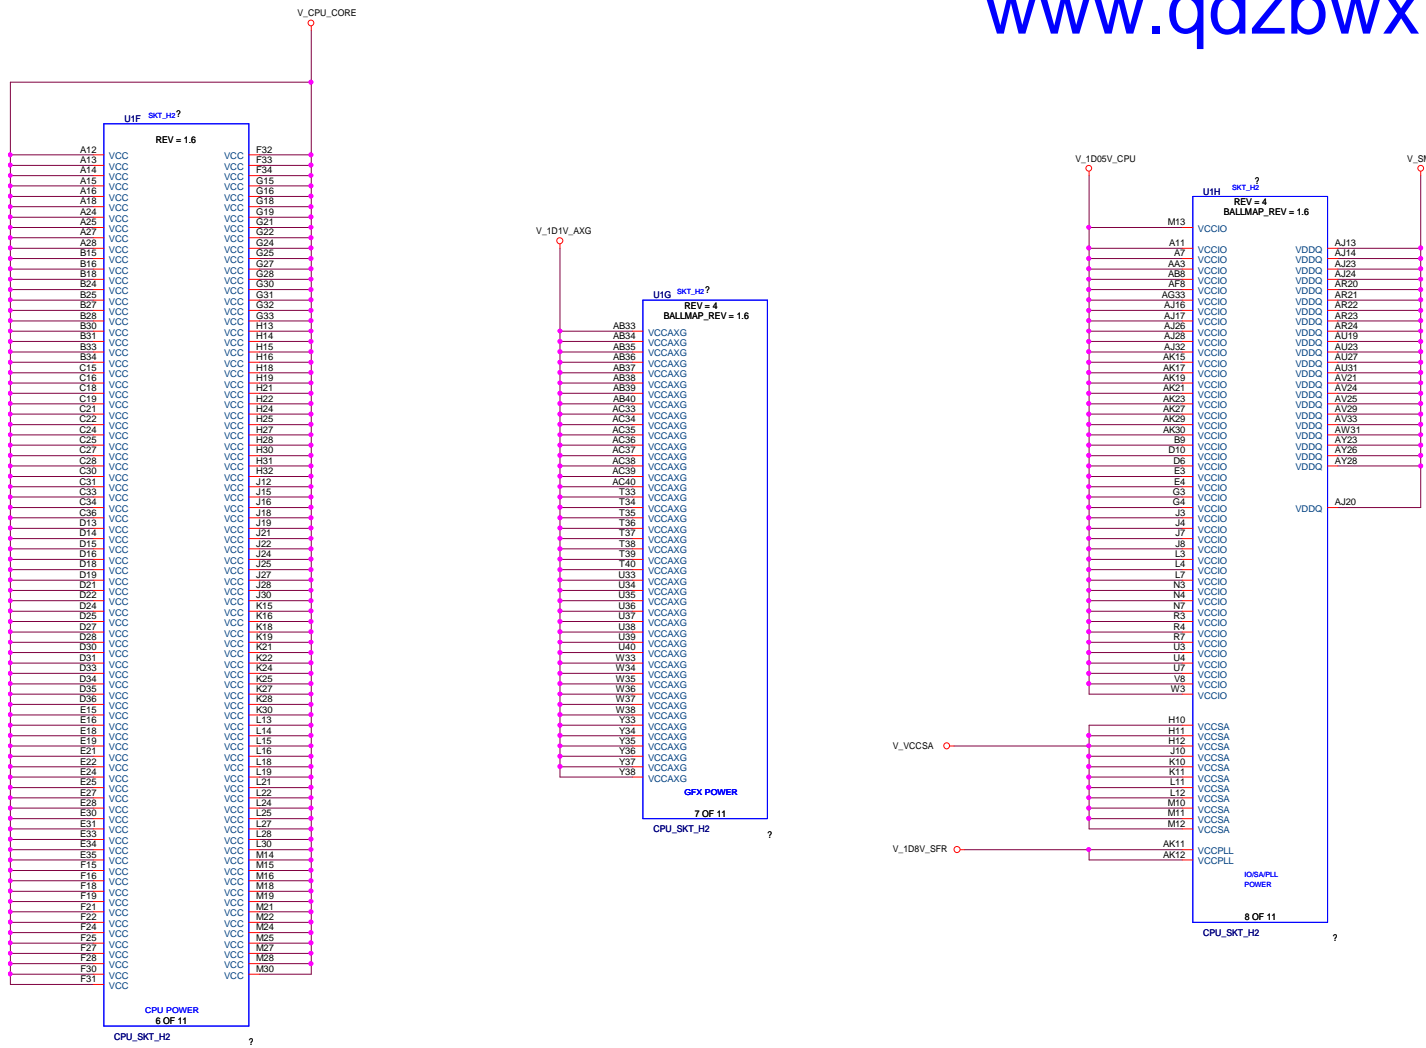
www.qdzbwx

V_CPU_CORE

U1F SKT_H2 ?
REV = 1.6

A12 VCC
A13 VCC
A14 VCC
A15 VCC
A16 VCC
A18 VCC
A24 VCC
A25 VCC
A27 VCC
A28 VCC
B15 VCC
B16 VCC
B18 VCC
B24 VCC
B25 VCC
B27 VCC
B28 VCC
B30 VCC
B31 VCC
B33 VCC
B34 VCC
C15 VCC
C16 VCC
C18 VCC
C19 VCC
C21 VCC
C22 VCC
C24 VCC
C25 VCC
C27 VCC
C28 VCC
C30 VCC
C31 VCC
C33 VCC
C34 VCC
C36 VCC
D13 VCC
D14 VCC
D15 VCC
D16 VCC
D18 VCC
D19 VCC
D21 VCC
D22 VCC
D24 VCC
D25 VCC
D27 VCC
D28 VCC
D30 VCC
D31 VCC
D33 VCC
D34 VCC
D35 VCC
D36 VCC
E15 VCC
E16 VCC
E18 VCC
E19 VCC
E21 VCC
E22 VCC
E24 VCC
E25 VCC
E27 VCC
E28 VCC
E30 VCC
E31 VCC
E33 VCC
E34 VCC
E35 VCC
F15 VCC
F16 VCC
F18 VCC
F19 VCC
F21 VCC
F22 VCC
F24 VCC
F25 VCC
F27 VCC
F28 VCC
F30 VCC
F31 VCC
VCC

VCC F32
VCC F33
VCC F34
VCC G15
VCC G16
VCC G18
VCC G19
VCC G21
VCC G22
VCC G24
VCC G25
VCC G27
VCC G28
VCC G30
VCC G31
VCC G32
VCC G33
VCC H13
VCC H14
VCC H15
VCC H16
VCC H18
VCC H19
VCC H21
VCC H22
VCC H24
VCC H25
VCC H27
VCC H28
VCC H30
VCC H31
VCC H32
VCC J12
VCC J15
VCC J16
VCC J18
VCC J19
VCC J21
VCC J22
VCC J24
VCC J25
VCC J27
VCC J28
VCC J30
VCC K15
VCC K16
VCC K18
VCC K19
VCC K21
VCC K22
VCC K24
VCC K25
VCC K27
VCC K28
VCC K30
VCC L13
VCC L14
VCC L15
VCC L16
VCC L18
VCC L19
VCC L21
VCC L22
VCC L24
VCC L25
VCC L27
VCC L28
VCC L30
VCC M14
VCC M15
VCC M16
VCC M18
VCC M19
VCC M21
VCC M22
VCC M24
VCC M25
VCC M27
VCC M28
VCC M30

CPU POWER
6 OF 11
CPU_SKT_H2 ?

V_1D1V_AXG

U1G SKT_H2 ?
REV = 4
BALLMAP_REV = 1.6

AB33 VCCAXG
AB34 VCCAXG
AB35 VCCAXG
AB36 VCCAXG
AB37 VCCAXG
AB38 VCCAXG
AB39 VCCAXG
AB40 VCCAXG
AC33 VCCAXG
AC34 VCCAXG
AC35 VCCAXG
AC36 VCCAXG
AC37 VCCAXG
AC38 VCCAXG
AC39 VCCAXG
AC40 VCCAXG
T33 VCCAXG
T34 VCCAXG
T35 VCCAXG
T36 VCCAXG
T37 VCCAXG
T38 VCCAXG
T39 VCCAXG
T40 VCCAXG
U33 VCCAXG
U34 VCCAXG
U35 VCCAXG
U36 VCCAXG
U37 VCCAXG
U38 VCCAXG
U39 VCCAXG
U40 VCCAXG
W33 VCCAXG
W34 VCCAXG
W35 VCCAXG
W36 VCCAXG
W37 VCCAXG
W38 VCCAXG
Y33 VCCAXG
Y34 VCCAXG
Y35 VCCAXG
Y36 VCCAXG
Y37 VCCAXG
Y38 VCCAXG

GFX POWER
7 OF 11
CPU_SKT_H2 ?

V_1D05V_CPU
V_S

U1H SKT_H2 ?
REV = 4
BALLMAP_REV = 1.6

M13 VCCIO
A11 VCCIO
A7 VCCIO
AA3 VCCIO
AB8 VCCIO
AF8 VCCIO
AG33 VCCIO
AJ16 VCCIO
AJ17 VCCIO
AJ26 VCCIO
AJ28 VCCIO
AJ32 VCCIO
AK15 VCCIO
AK17 VCCIO
AK19 VCCIO
AK21 VCCIO
AK23 VCCIO
AK27 VCCIO
AK29 VCCIO
AK30 VCCIO
B9 VCCIO
D10 VCCIO
D6 VCCIO
E3 VCCIO
E4 VCCIO
G3 VCCIO
G4 VCCIO
J3 VCCIO
J4 VCCIO
J7 VCCIO
J8 VCCIO
L3 VCCIO
L4 VCCIO
L7 VCCIO
N3 VCCIO
N4 VCCIO
N7 VCCIO
R3 VCCIO
R4 VCCIO
R7 VCCIO
U3 VCCIO
U4 VCCIO
U7 VCCIO
V8 VCCIO
W3 VCCIO
VCCIO

VDDQ AJ13
VDDQ AJ14
VDDQ AJ23
VDDQ AJ24
VDDQ AR20
VDDQ AR21
VDDQ AR22
VDDQ AR23
VDDQ AR24
VDDQ AU19
VDDQ AU23
VDDQ AU27
VDDQ AU31
VDDQ AV21
VDDQ AV24
VDDQ AV25
VDDQ AV29
VDDQ AV33
VDDQ AW31
VDDQ AY23
VDDQ AY26
VDDQ AY28
VDDQ AJ20

V_VCCSA
H10 VCCSA
H11 VCCSA
H12 VCCSA
J10 VCCSA
K10 VCCSA
K11 VCCSA
L11 VCCSA
L12 VCCSA
M10 VCCSA
M11 VCCSA
M12 VCCSA

V_1D8V_SFR
AK11 VCCPLL
AK12 VCCPLL

IO/SA/PLL
POWER
8 OF 11
CPU_SKT_H2 ?